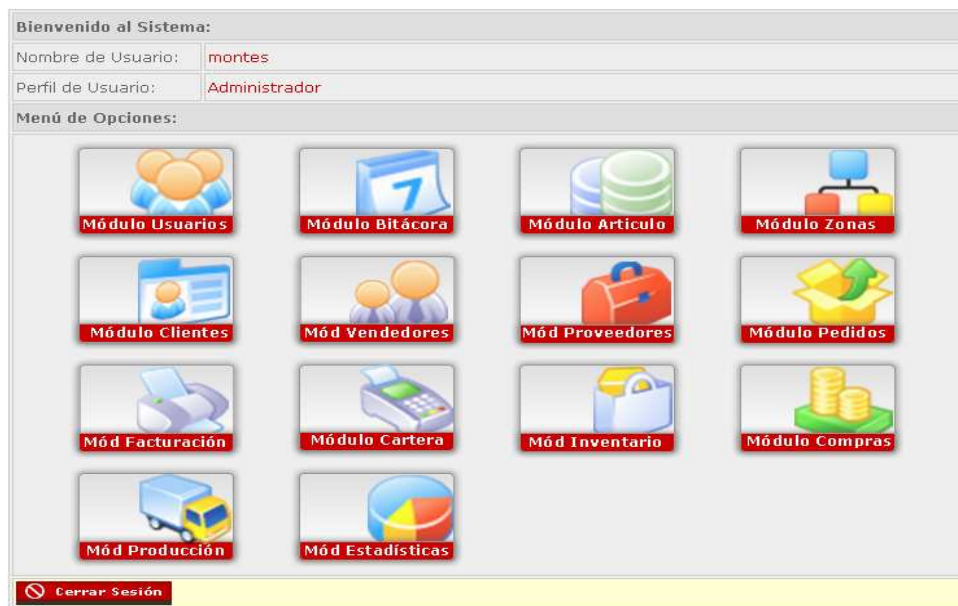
Bienvenido al Sistema:

| Nombre de Usuario: | montes |
|---|---|
| Perfil de Usuario: | Administrador |

Menú de Opciones:

Módulo Usuarios
Módulo Bitácora
Módulo Articulo
Módulo Zonas
Módulo Clientes
Mód Vendedores
Mód Proveedores
Módulo Pedidos
Mód Facturación
Módulo Cartera
Mód Inventario
Módulo Compras
Mód Producción
Mód Estadísticas

Cerrar Sesión